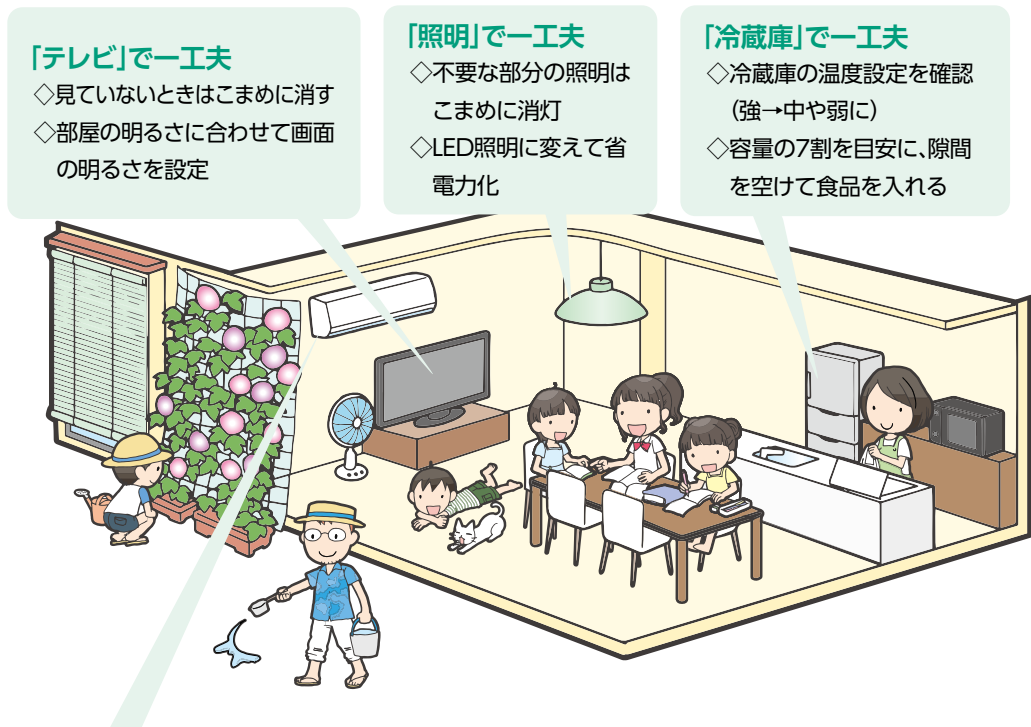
「テレビ」で一工夫
◇見ていないときはこまめに消す
◇部屋の明るさに合わせて画面の明るさを設定

「照明」で一工夫
◇不要な部分の照明はこまめに消灯
◇LED照明に変えて省電力化

「冷蔵庫」で一工夫
◇冷蔵庫の温度設定を確認（強→中や弱に）
◇容量の7割を目安に、隙間を空けて食品を入れる